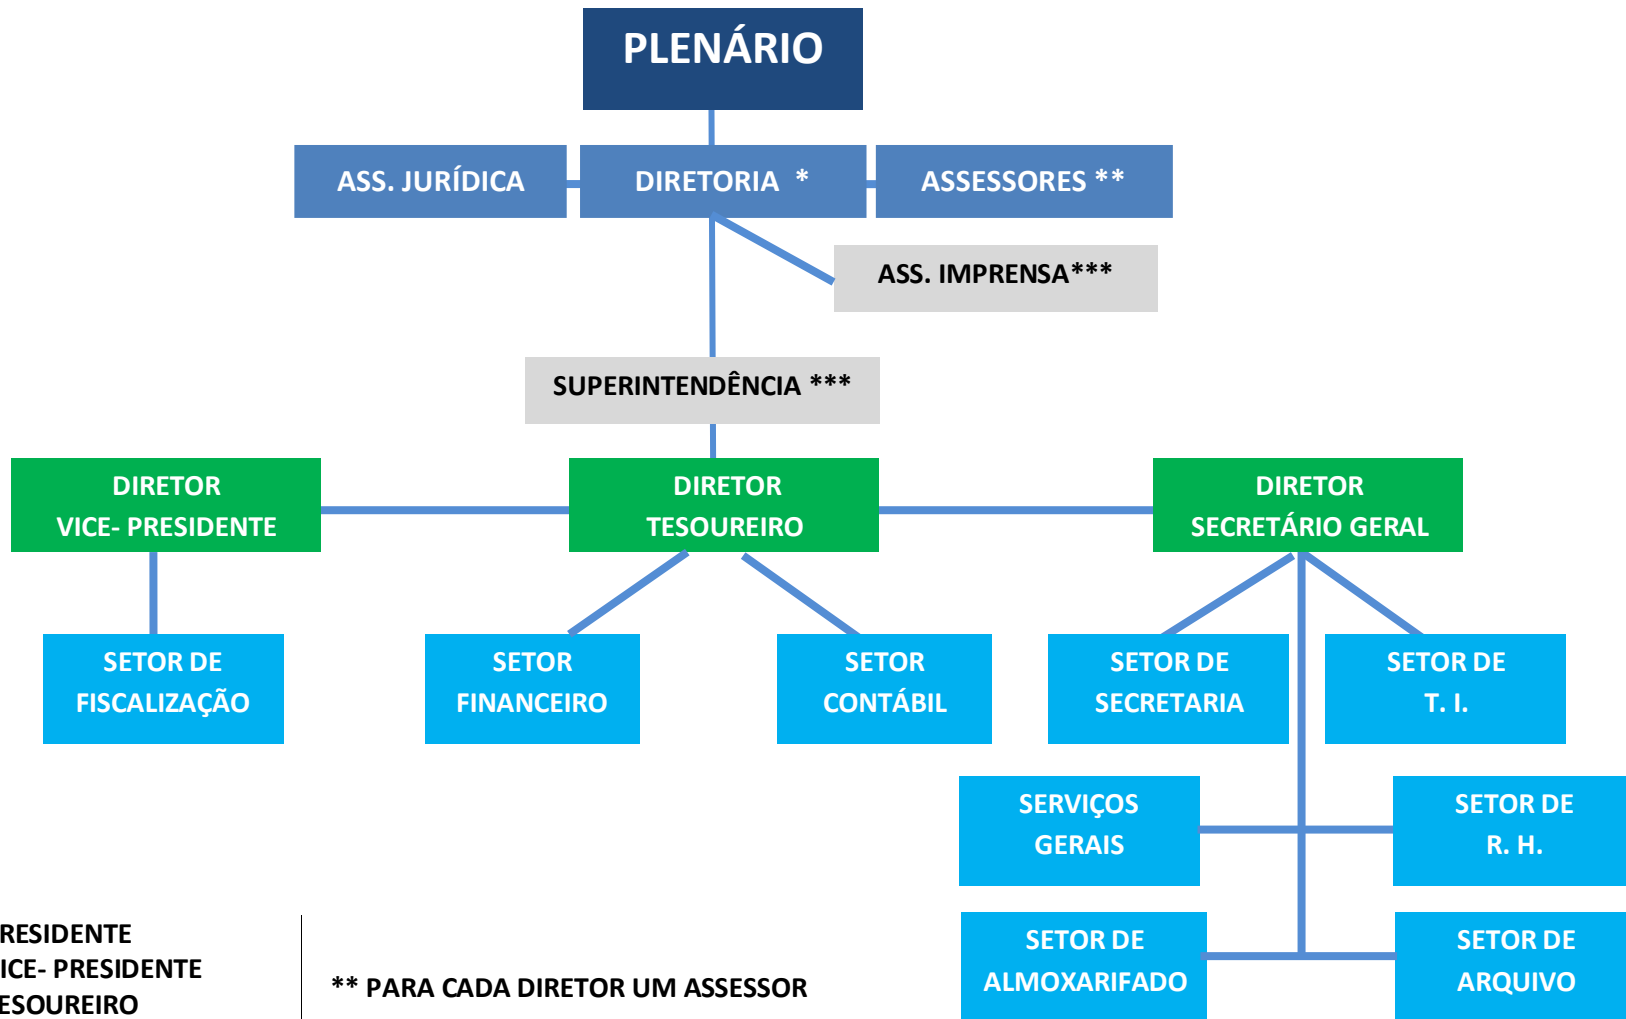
PLENÁRIO

ASS. JURÍDICA

DIRETORIA *

ASSESSORES **

ASS. IMPRENSA***

SUPERINTENDÊNCIA ***

DIRETOR
VICE- PRESIDENTE

DIRETOR
TESOUREIRO

DIRETOR
SECRETÁRIO GERAL

SETOR DE
FISCALIZAÇÃO

SETOR
FINANCEIRO

SETOR
CONTÁBIL

SETOR DE
SECRETARIA

SETOR DE
T. I.

SERVIÇOS
GERAIS

SETOR DE
R. H.

SETOR DE
ALMOXARIFADO

SETOR DE
ARQUIVO

RESIDENTE
ICE- PRESIDENTE
ESOUREIRO

** PARA CADA DIRETOR UM ASSESSOR